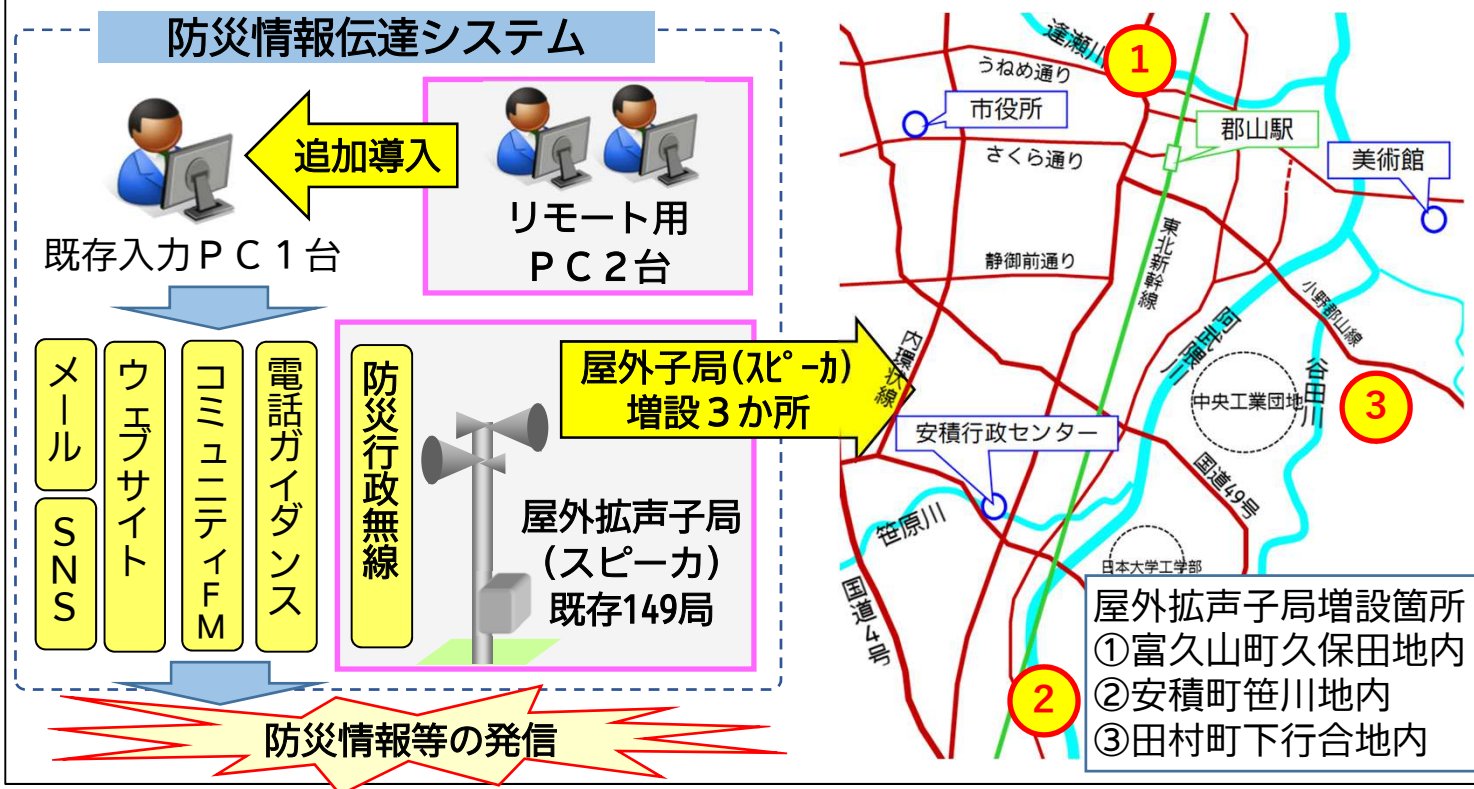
防災情報伝達システム

追加導入

既存入力ＰＣ１台

リモート用
ＰＣ２台

メール

ＳＮＳ

ウェブサイト

コミュニティＦＭ

電話ガイダンス

防災行政無線

屋外子局(ｽﾋﾟｰｶ)
増設３か所

屋外拡声子局
（スピーカ）
既存149局

防災情報等の発信

逢瀬川

1

うねめ通り

市役所

郡山駅

さくら通り

美術館

東北新幹線

静御前通り

小野郡山線

阿武隈川

内環状線

谷田川

中央工業団地

3

安積行政センター

国道49号

笹原川

日本大学工学部

国道4号

2

屋外拡声子局増設箇所
①富久山町久保田地内
②安積町笹川地内
③田村町下行合地内